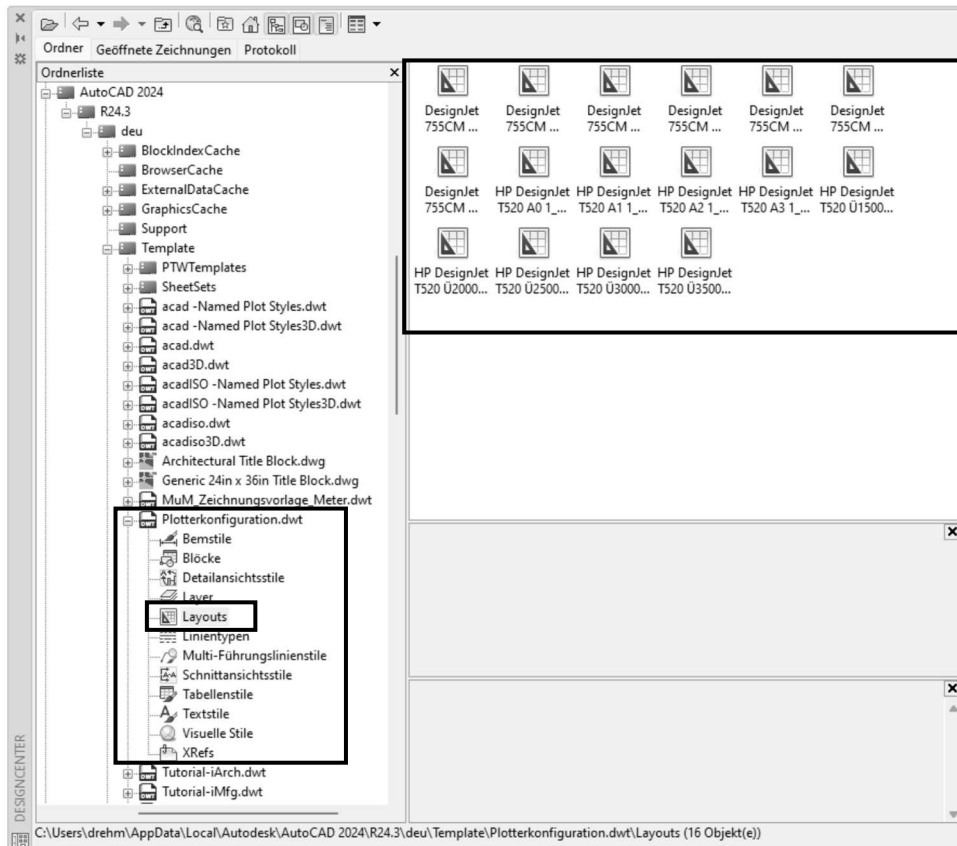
Ordner | Geöffnete Zeichnungen | Protokoll

Ordnerliste

AutoCAD 2024
R24.3
deu
BlockIndexCache
BrowserCache
ExternalDataCache
GraphicsCache
Support
Template
PTWTemplates
SheetSets
acad -Named Plot Styles.dwt
acad -Named Plot Styles3D.dwt
acad.dwt
acad3D.dwt
acadISO -Named Plot Styles.dwt
acadISO -Named Plot Styles3D.dwt
acadiso.dwt
acadiso3D.dwt
Architectural Title Block.dwg
Generic 24in x 36in Title Block.dwg
MuM_Zeichnungsvorlage_Meter.dwt
Plotterkonfiguration.dwt
Bemstile
Blöcke
Detailansichtsstile
Layer
Layouts
Linientypen
Multi-Führungslinienstile
Schnittansichtsstile
Tabellenstile
Textstile
Visuelle Stile
XRefs
Tutorial-iArch.dwt
Tutorial-iMfg.dwt

DesignJet 755CM ...
DesignJet 755CM ...
DesignJet 755CM ...
DesignJet 755CM ...
DesignJet 755CM ...
DesignJet 755CM ...
DesignJet 755CM ...
HP DesignJet T520 A0 1_...
HP DesignJet T520 A1 1_...
HP DesignJet T520 A2 1_...
HP DesignJet T520 A3 1_...
HP DesignJet T520 Ü1500...
HP DesignJet T520 Ü2000...
HP DesignJet T520 Ü2500...
HP DesignJet T520 Ü3000...
HP DesignJet T520 Ü3500...

DESIGNCENTER

C:\Users\drehm\AppData\Local\Autodesk\AutoCAD 2024\R24.3\deu\Template\Plotterkonfiguration.dwt\Layouts (16 Objekt(e))